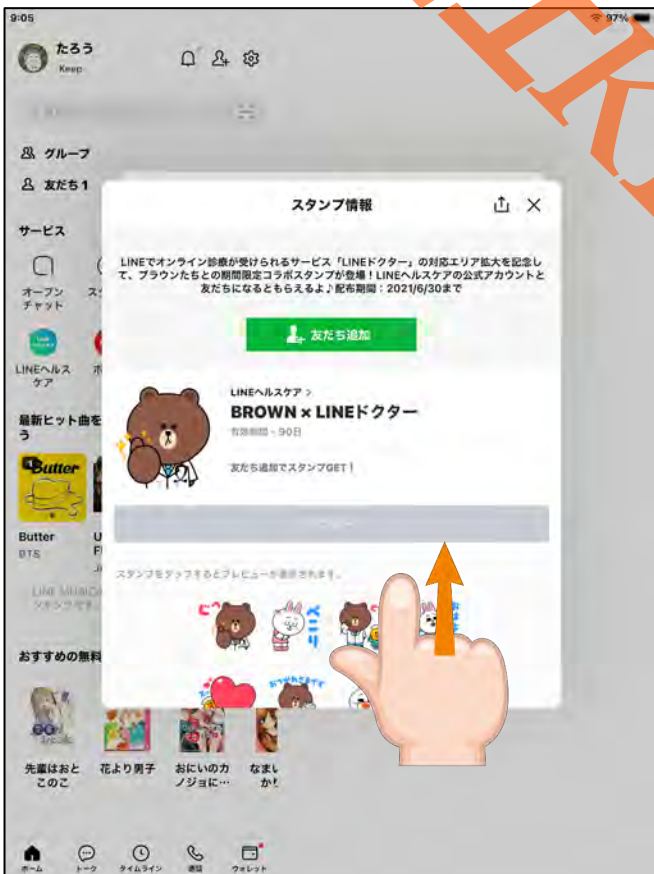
9:05

97%

たろう
Keep

グループ

友だち 1

サービス

オープンチャット

LINEヘルスケア

最新ヒット曲を
う

Butter

Butter
BTS

おすすめの無料

先輩はおとこのこ

花より男子

おにいのカノジョに…

なまいか

スタンプ情報

LINEでオンライン診療が受けられるサービス「LINEドクター」の対応エリア拡大を記念して、ブラウンたちとの期間限定コラボスタンプが登場！LINEヘルスケアの公式アカウントと友だちになるともらえるよ♪配布期間：2021/6/30まで

友だち追加

LINEヘルスケア >
BROWN × LINEドクター
有効期間 - 90日

友だち追加でスタンプGET！

スタンプをタップするとプレビューが表示されます。

ホーム　トーク　タイムライン　通話　ウォレット